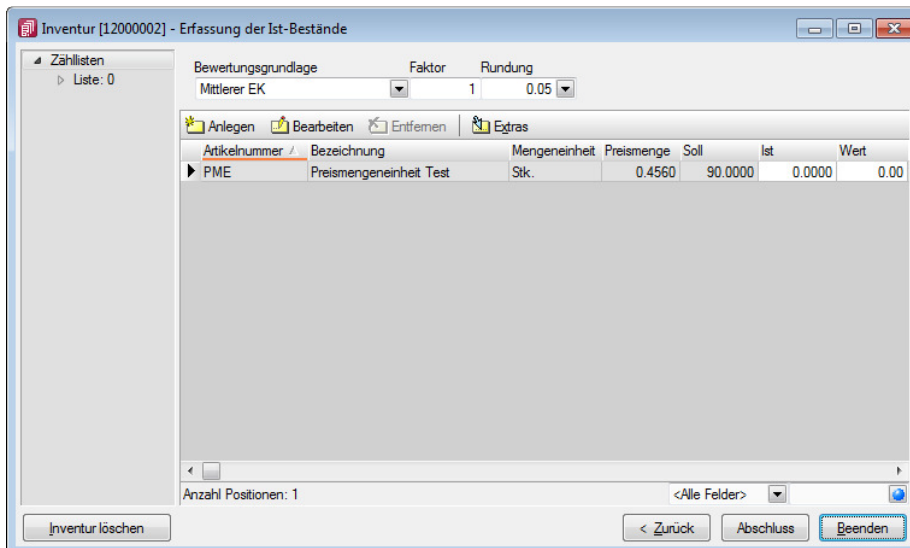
Inventur [12000002] - Erfassung der Ist-Bestände

Zähllisten
Liste: 0

Bewertungsgrundlage
Mittlerer EK
Faktor
1
Rundung
0.05

Anlegen
Bearbeiten
Entfernen
Extras

| Artikelnummer | Bezeichnung | Mengeneinheit | Preismenge | Soll | Ist | Wert |
|---|---|---|---|---|---|---|
| PME | Preismengeneinheit Test | Stk. | 0.4560 | 90.0000 | 0.0000 | 0.00 |

Anzahl Positionen: 1
<Alle Felder>

Inventur löschen
< Zurück
Abschluss
Beenden